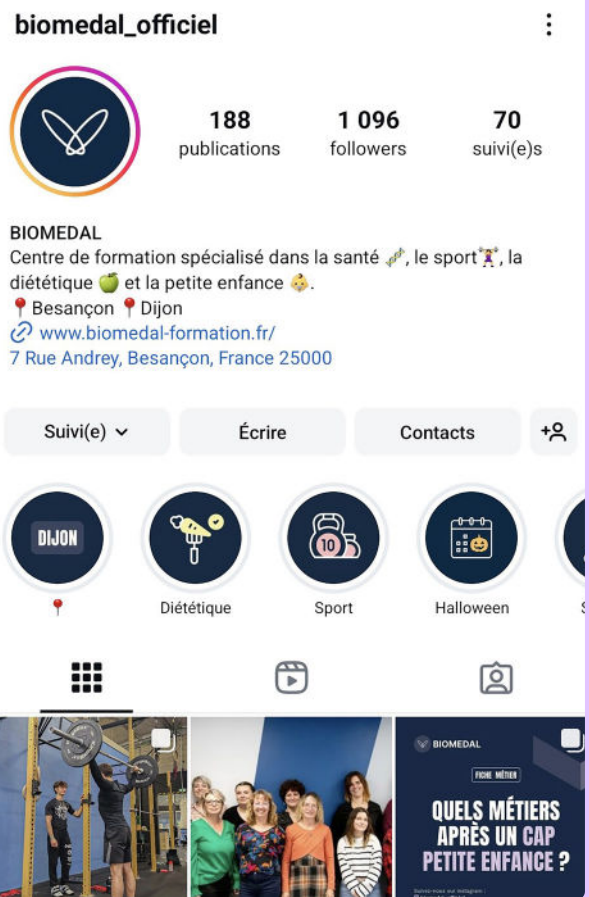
biomedal_officiel

188 publications
1 096 followers
70 suivi(e)s

BIOMEDAL
Centre de formation spécialisé dans la santé 🧬, le sport🏋️, la diététique 🍏 et la petite enfance 👶.
📍Besançon 📍Dijon
www.biomedal-formation.fr/
7 Rue Andrey, Besançon, France 25000

Suivi(e)
Écrire
Contacts

DIJON
📍
Diététique
10
Sport
Halloween

BIOMEDAL
FICHE MÉTIER
QUELS MÉTIERS APRÈS UN CAP PETITE ENFANCE ?
Suivez-nous sur Instagram :
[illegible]